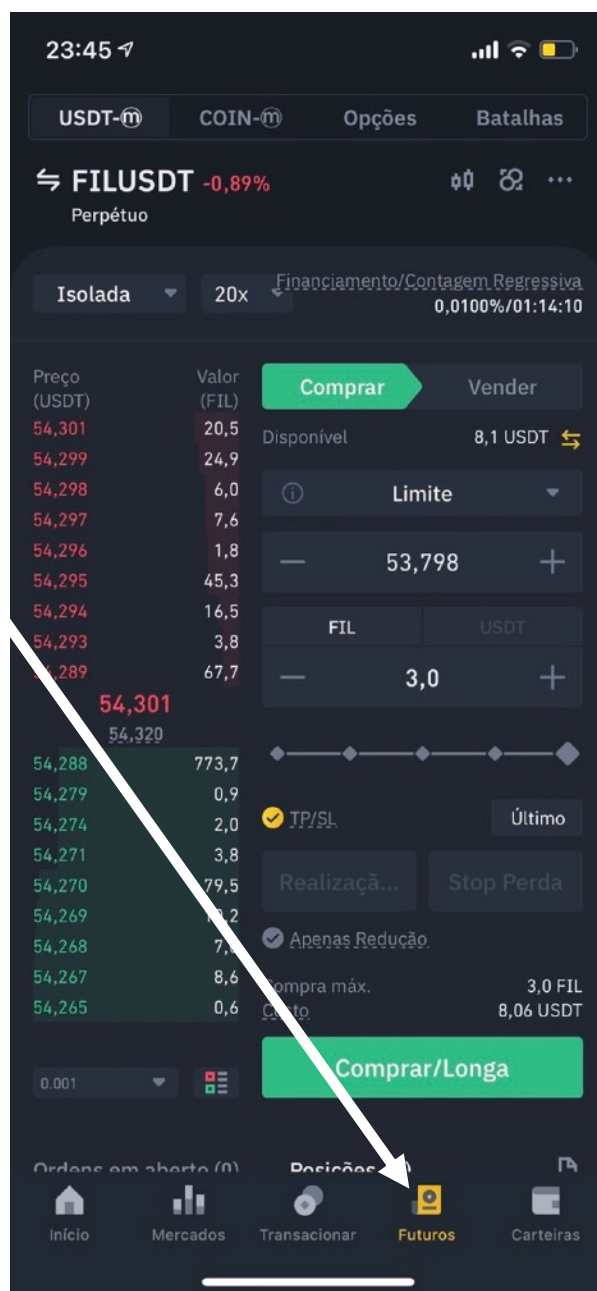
23:45

USDT-ⓜ COIN-ⓜ Opções Batalhas

FILUSDT -0,89%
Perpétuo

Isolada 20x

Financiamento/Contagem Regressiva
0,0100%/01:14:10

Preço (USDT) Valor (FIL)

| Preço (USDT) | Valor (FIL) |
|---|---|
| 54,301 | 20,5 |
| 54,299 | 24,9 |
| 54,298 | 6,0 |
| 54,297 | 7,6 |
| 54,296 | 1,8 |
| 54,295 | 45,3 |
| 54,294 | 16,5 |
| 54,293 | 3,8 |
| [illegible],289 | 67,7 |

54,301
54,320

| Preço (USDT) | Valor (FIL) |
|---|---|
| 54,288 | 773,7 |
| 54,279 | 0,9 |
| 54,274 | 2,0 |
| 54,271 | 3,8 |
| 54,270 | 79,5 |
| 54,269 | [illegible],2 |
| 54,268 | 7,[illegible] |
| 54,267 | 8,6 |
| 54,265 | 0,6 |

0.001

Comprar Vender

Disponível 8,1 USDT

Limite

53,798

FIL USDT

3,0

TP/SL Último

Realizaçã... Stop Perda

Apenas Redução

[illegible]ompra máx. 3,0 FIL
C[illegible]sto 8,06 USDT

Comprar/Longa

Ordens em aberto (0) Posições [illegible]

Início Mercados Transacionar Futuros Carteiras